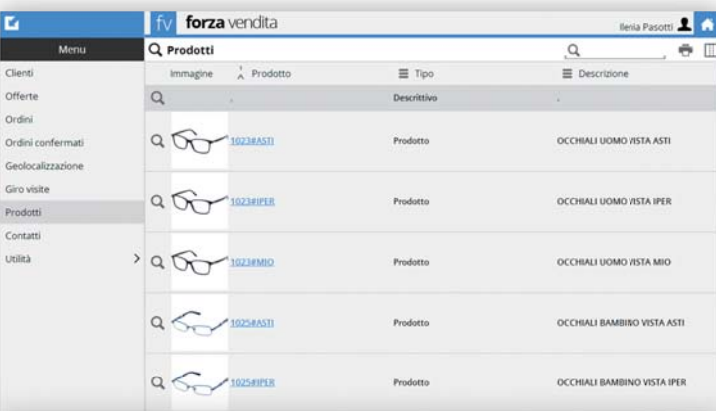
Menu
Clienti
Offerte
Ordini
Ordini confermati
Geolocalizzazione
Giro visite
Prodotti
Contatti
Utilità

fv forza vendita

Ilenia Pasotti

Prodotti

| Immagine | Prodotto | Tipo | Descrizione |
|---|---|---|---|
| | | Descrittivo | |
| | 1023#ASTI | Prodotto | OCCHIALI UOMO VISTA ASTI |
| | 1023#IPER | Prodotto | OCCHIALI UOMO VISTA IPER |
| | 1023#MIO | Prodotto | OCCHIALI UOMO VISTA MIO |
| | 1025#ASTI | Prodotto | OCCHIALI BAMBINO VISTA ASTI |
| | 1025#IPER | Prodotto | OCCHIALI BAMBINO VISTA IPER |